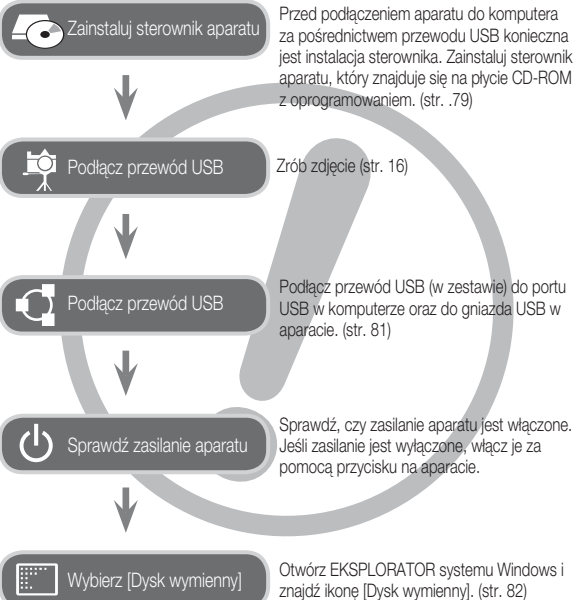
Zainstaluj sterownik aparatu

Przed podłączeniem aparatu do komputera za pośrednictwem przewodu USB konieczna jest instalacja sterownika. Zainstaluj sterownik aparatu, który znajduje się na płycie CD-ROM z oprogramowaniem. (str. .79)

Podłącz przewód USB

Zrób zdjęcie (str. 16)

Podłącz przewód USB

Podłącz przewód USB (w zestawie) do portu USB w komputerze oraz do gniazda USB w aparacie. (str. 81)

Sprawdź zasilanie aparatu

Sprawdź, czy zasilanie aparatu jest włączone. Jeśli zasilanie jest wyłączone, włącz je za pomocą przycisku na aparacie.

Wybierz [Dysk wymienny]

Otwórz EKSPLORATOR systemu Windows i znajdź ikonę [Dysk wymienny]. (str. 82)